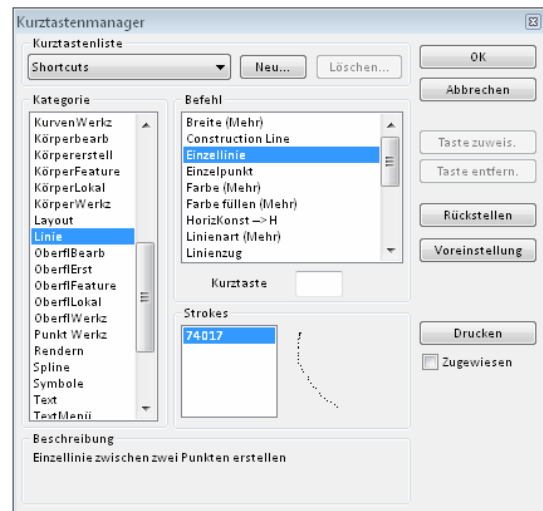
Kurztastenmanager

Kurztastenliste

Shortcuts

Neu...

Löschen...

OK

Abbrechen

Kategorie

KurvenWerkz
Körperbearb
Körpererstell
KörperFeature
KörperLokal
KörperWerkz
Layout
Linie
OberflBearb
OberflErst
OberflFeature
OberflLokal
OberflWerkz
Punkt Werkz
Rendern
Spline
Symbole
Text
TextMenü

Befehl

Breite (Mehr)
Construction Line
Einzellinie
Einzelpunkt
Farbe (Mehr)
Farbe füllen (Mehr)
HorizKonst –> H
Linienart (Mehr)
Linienzug

Taste zuweis.

Taste entfern.

Rückstellen

Voreinstellung

Kurztaste

Strokes

74017

Drucken

Zugewiesen

Beschreibung

Einzellinie zwischen zwei Punkten erstellen